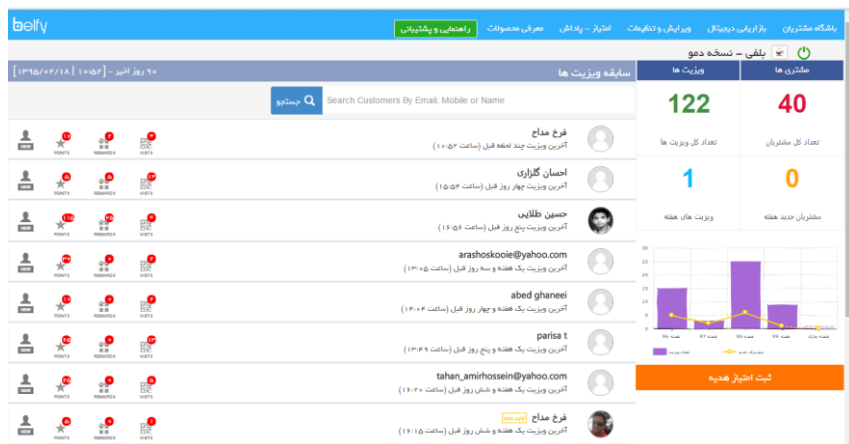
belfy

باشگاه مشتریان بازاریابی دیجیتال ویرایش و تنظیمات امتیاز - پاداش معرفی محصولات راهنمایی و پشتیبانی

بلفی - نسخه دمو

مشتری ها ویزیت ها

40
تعداد کل مشتریان

122
تعداد کل ویزیت ها

0
مشتریان جدید هفته

1
ویزیت های هفته

ثبت امتیاز هدیه

سابقه ویزیت ها

۹۰ روز اخیر - [۱۰:۵۲ | ۱۳۹۵/۰۲/۱۸]

Search Customers By Email, Mobile or Name

جستجو

فرخ مداح
آخرین ویزیت چند لحظه قبل (ساعت ۱۰:۵۲)
VIEW POINTS REWARDS VISITS

احسان گلزاری
آخرین ویزیت چهار روز قبل (ساعت ۱۵:۵۶)
VIEW POINTS REWARDS VISITS

حسین طلایی
آخرین ویزیت پنج روز قبل (ساعت ۱۶:۰۶)
VIEW POINTS REWARDS VISITS

arashoskooie@yahoo.com
آخرین ویزیت یک هفته و سه روز قبل (ساعت ۱۳:۰۵)
VIEW POINTS REWARDS VISITS

abed ghaneei
آخرین ویزیت یک هفته و چهار روز قبل (ساعت ۱۶:۰۶)
VIEW POINTS REWARDS VISITS

parisa t
آخرین ویزیت یک هفته و پنج روز قبل (ساعت ۱۳:۴۹)
VIEW POINTS REWARDS VISITS

tahan_amirhossein@yahoo.com
آخرین ویزیت یک هفته و شش روز قبل (ساعت ۱۶:۲۰)
VIEW POINTS REWARDS VISITS

فرخ مداح
آخرین ویزیت یک هفته و شش روز قبل (ساعت ۱۰:۱۵)
VIEW POINTS REWARDS VISITS